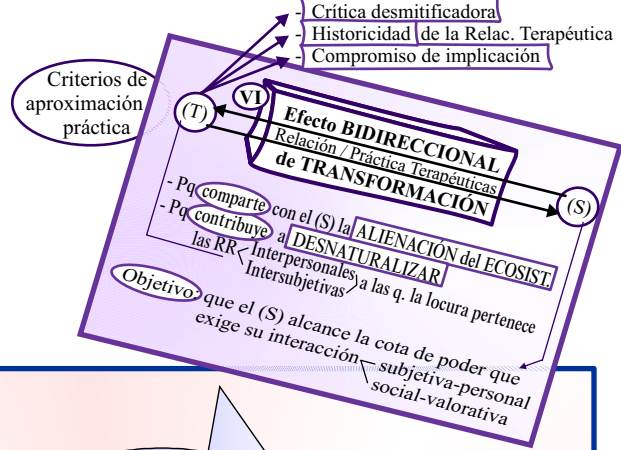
- Crítica desmitificadora
- Historicidad de la Relac. Terapéutica
- Compromiso de implicación

Criterios de aproximación práctica

(T)

VI

Efecto BIDIRECCIONAL
Relación / Práctica Terapéuticas
de TRANSFORMACIÓN

(S)

- Pq comparte con el (S) la ALIENACIÓN del ECOSIST.
- Pq contribuye a DESNATURALIZAR las RR Interpersonales Intersubjetivas a las q. la locura pertenece

Objetivo: que el (S) alcance la cota de poder que exige su interacción subjetiva-personal social-valorativa